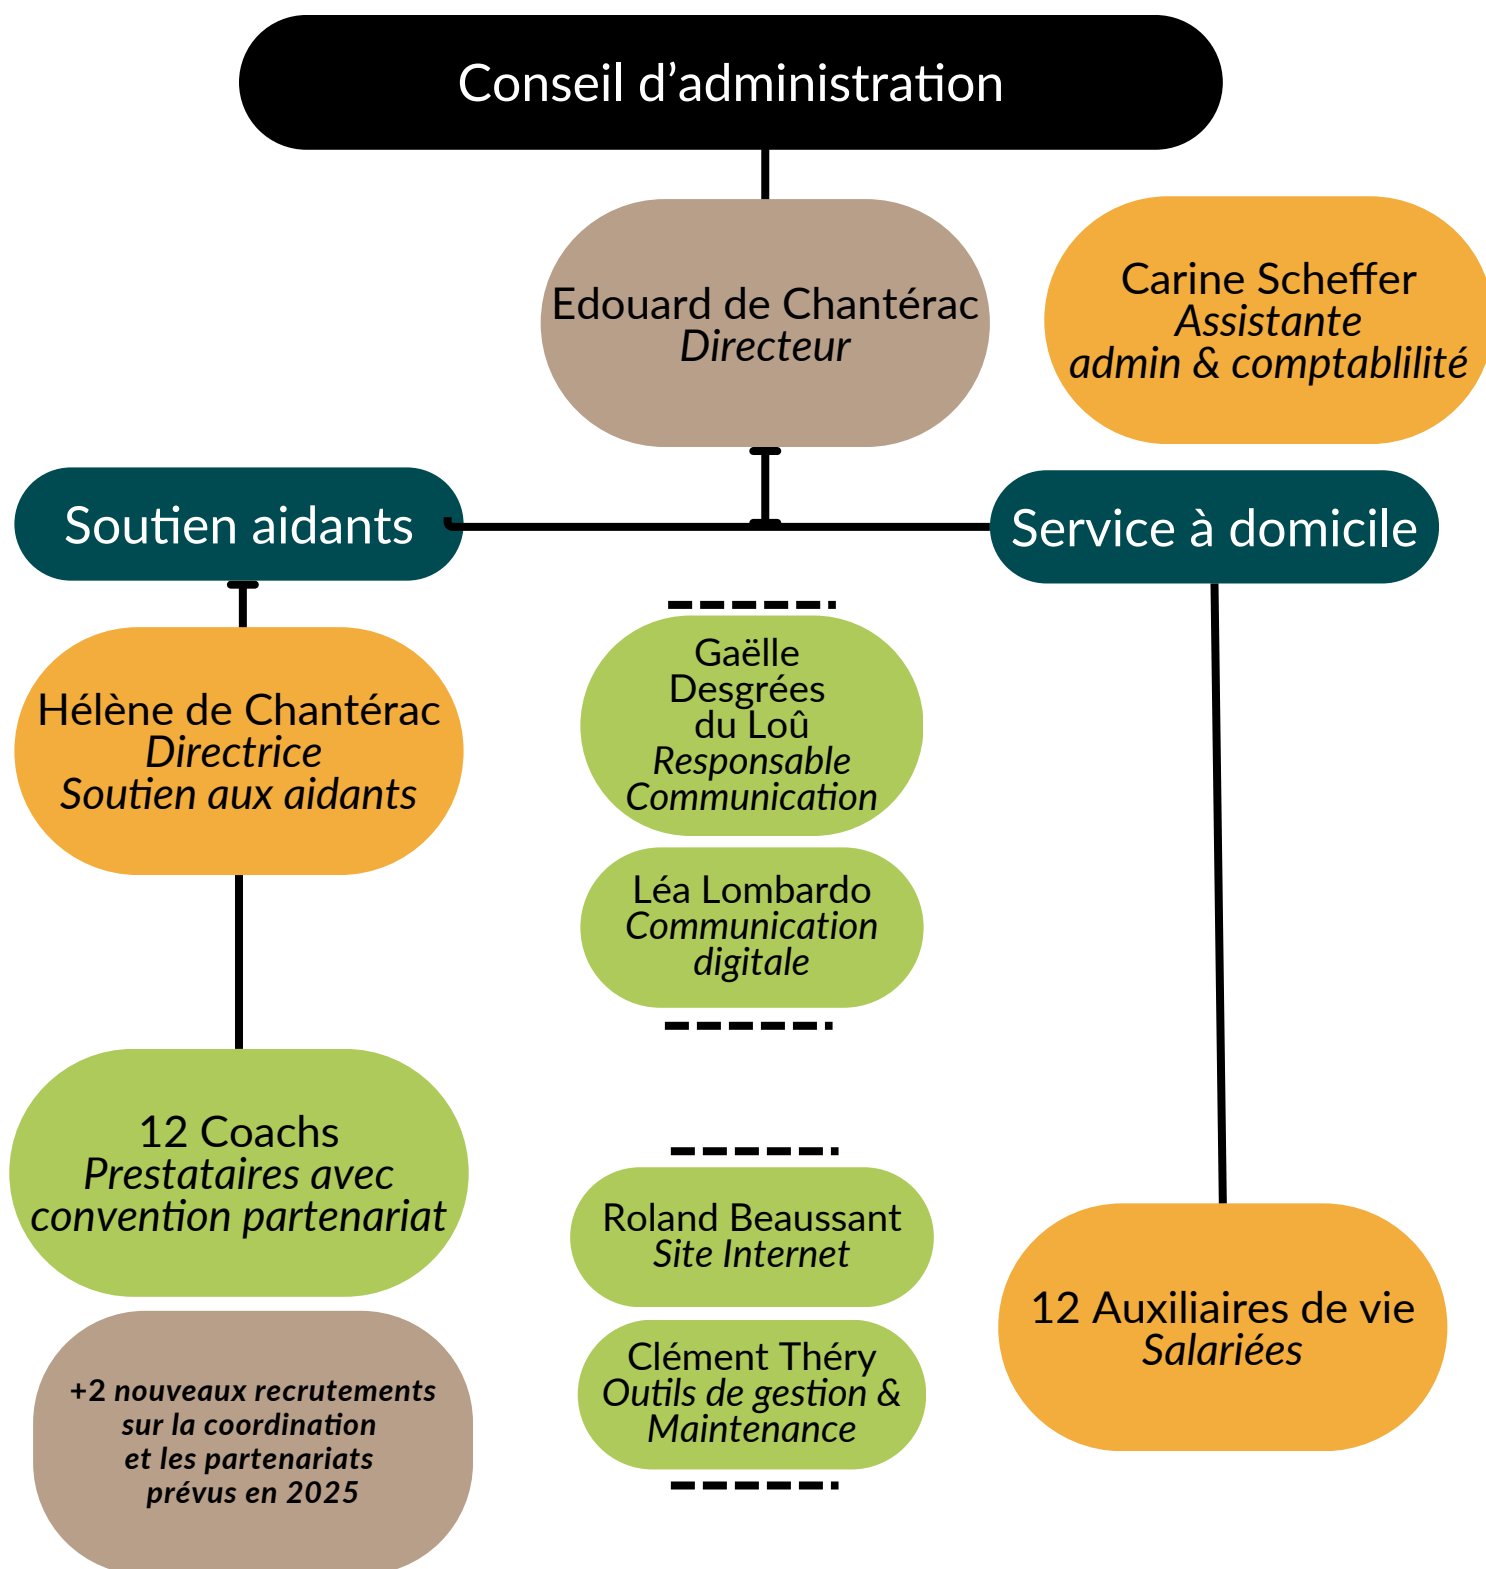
Conseil d’administration

Edouard de Chantérac
Directeur

Carine Scheffer
Assistante
admin & comptablilité

Soutien aidants

Service à domicile

Hélène de Chantérac
Directrice
Soutien aux aidants

Gaëlle
Desgrées
du Loû
Responsable
Communication

Léa Lombardo
Communication
digitale

12 Coachs
Prestataires avec
convention partenariat

+2 nouveaux recrutements
sur la coordination
et les partenariats
prévus en 2025

Roland Beaussant
Site Internet

Clément Théry
Outils de gestion &
Maintenance

12 Auxiliaires de vie
Salariées